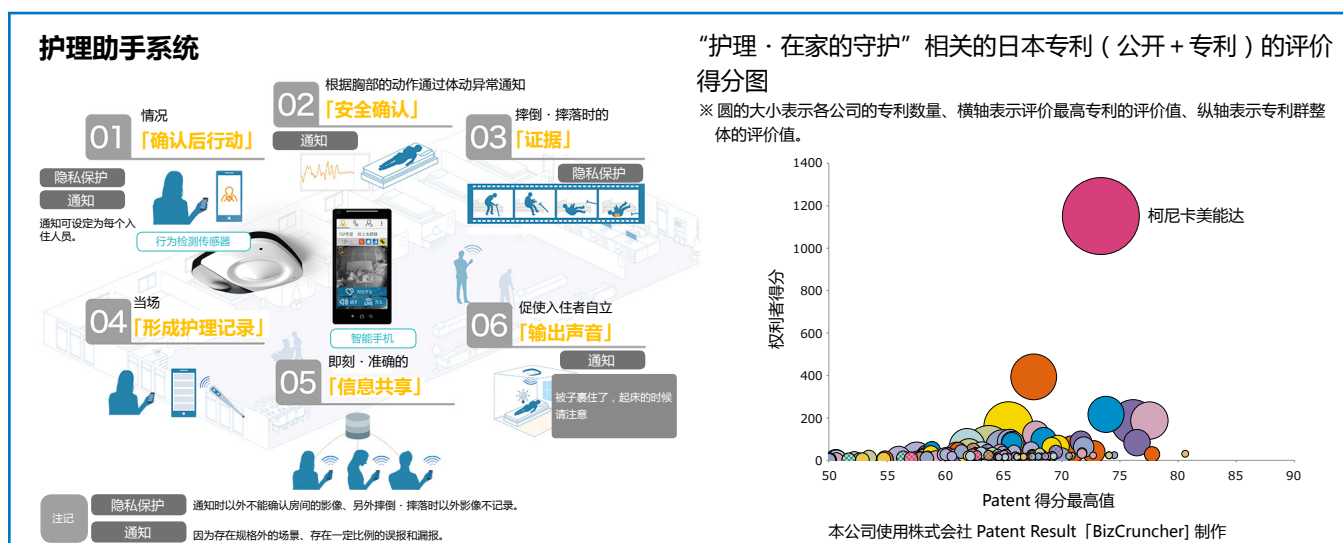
护理助手系统

01 情况
「确认后行动」
隐私保护
通知
通知可设定为每个入住人员。
行为检测传感器

02 根据胸部的动作通过体动异常通知
「安全确认」
通知

03 摔倒・摔落时的
「证据」
隐私保护

04 当场
「形成护理记录」

智能手机

05 即刻・准确的
「信息共享」

06 促使入住者自立
「输出声音」
通知
被子裹住了，起床的时候请注意

注记
隐私保护 通知时以外不能确认房间的影像、另外摔倒・摔落时以外影像不记录。
通知 因为存在规格外的场景、存在一定比例的误报和漏报。

“护理・在家的守护”相关的日本专利（公开＋专利）的评价得分图
※ 圆的大小表示各公司的专利数量、横轴表示评价最高专利的评价值、纵轴表示专利群整体的评价值。

1400
1200
1000
800
600
400
200
0
权利者得分
柯尼卡美能达
50 55 60 65 70 75 80 85 90
Patent 得分最高值

本公司使用株式会社 Patent Result「BizCruncher」制作